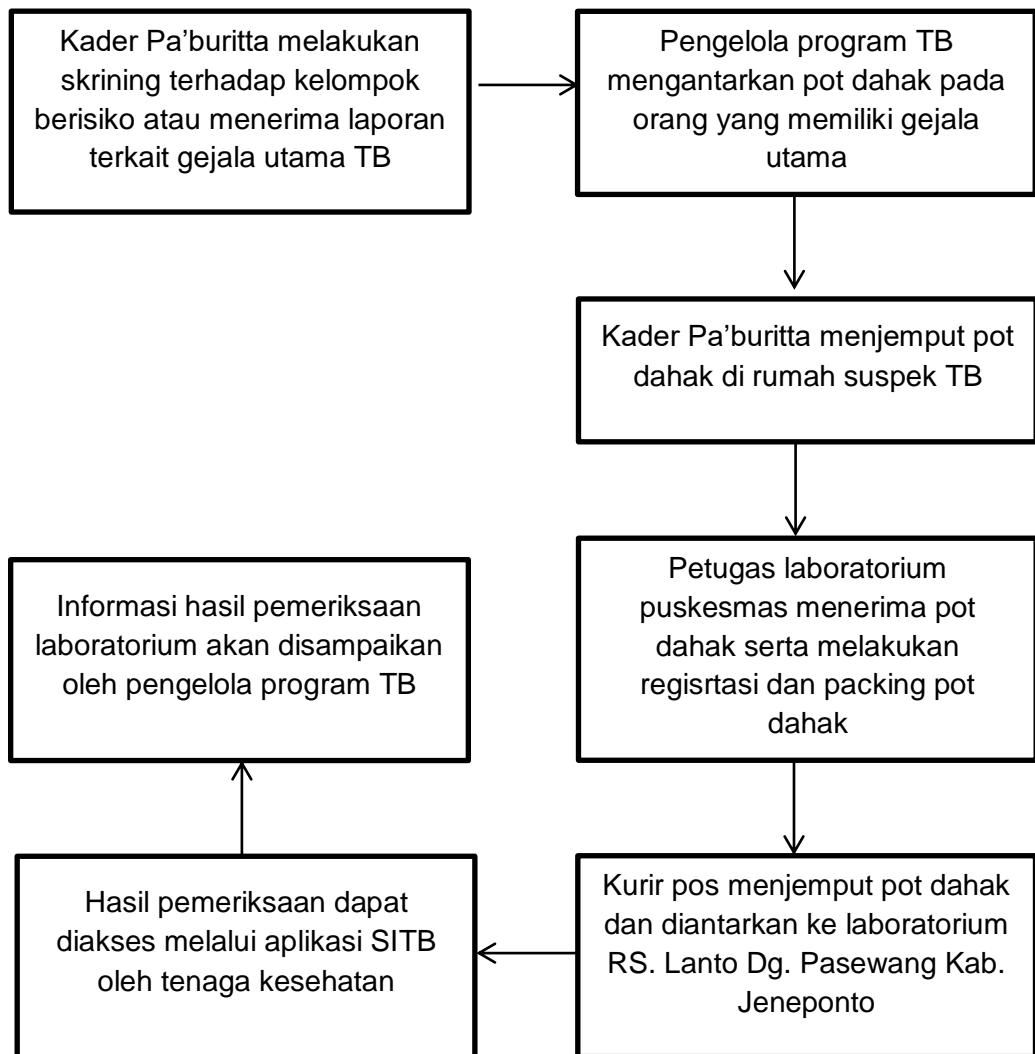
Kader Pa'buritta melakukan skrining terhadap kelompok berisiko atau menerima laporan terkait gejala utama TB

Pengelola program TB mengantarkan pot dahak pada orang yang memiliki gejala utama

Kader Pa'buritta menjemput pot dahak di rumah suspek TB

Petugas laboratorium puskesmas menerima pot dahak serta melakukan regisrtasi dan packing pot dahak

Kurir pos menjemput pot dahak dan diantarkan ke laboratorium RS. Lanto Dg. Pasewang Kab. Jeneponto

Hasil pemeriksaan dapat diakses melalui aplikasi SITB oleh tenaga kesehatan

Informasi hasil pemeriksaan laboratorium akan disampaikan oleh pengelola program TB